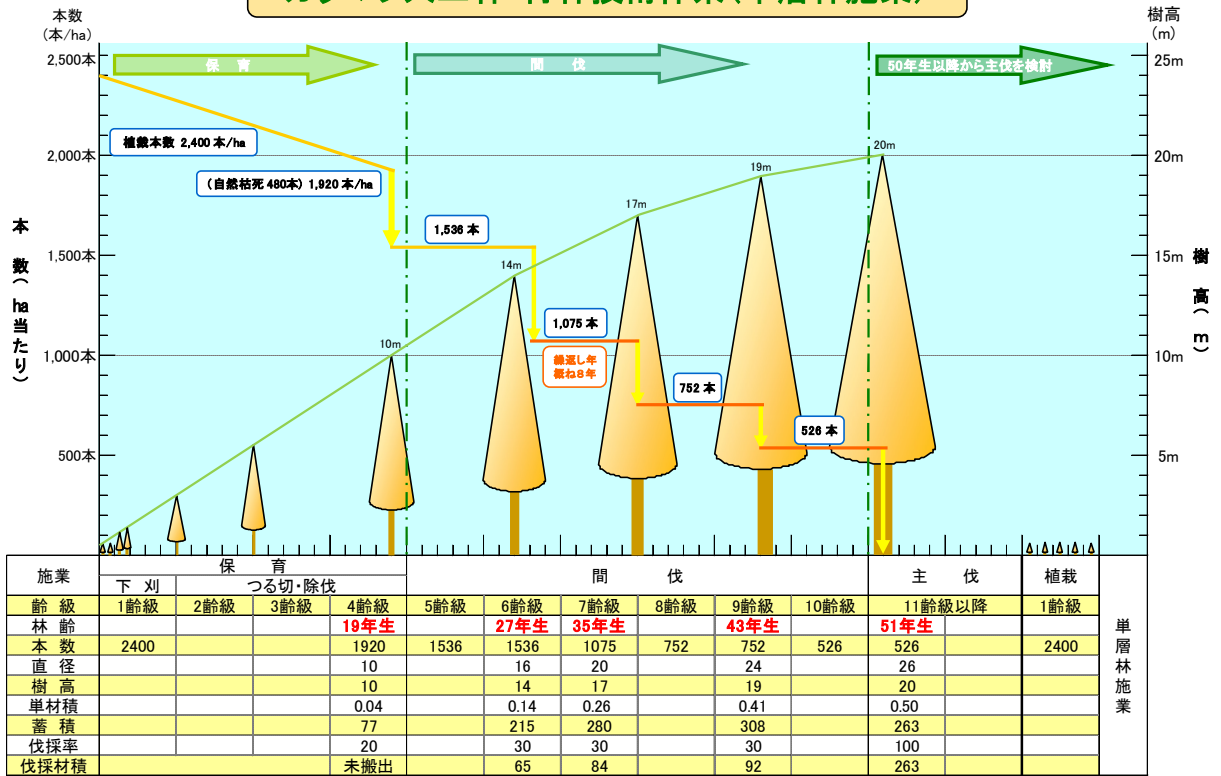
本数
（本/ha）

樹高
（m）

2,500本
2,000本
1,500本
1,000本
500本

25m
20m
15m
10m
5m

本数（ha当たり）

樹高（m）

保　育

間　伐

50年生以降から主伐を検討

植栽本数 2,400 本/ha

（自然枯死 480本）1,920 本/ha

1,536 本

1,075 本

繰返し年
概ね8年

752 本

526 本

10m
14m
17m
19m
20m

| 施業 | 保育 | | | | 間伐 | | | | | | 主伐 | | 植栽 | |
|---|---|---|---|---|---|---|---|---|---|---|---|---|---|---|
| | 下刈 | つる切・除伐 | | | | | | | | | | | | |
| 齢級 | 1齢級 | 2齢級 | 3齢級 | 4齢級 | 5齢級 | 6齢級 | 7齢級 | 8齢級 | 9齢級 | 10齢級 | 11齢級以降 | | 1齢級 | 単層林施業 |
| 林齢 | | | | 19年生 | | 27年生 | 35年生 | | 43年生 | | 51年生 | | | |
| 本数 | 2400 | | | 1920 | 1536 | 1536 | 1075 | 752 | 752 | 526 | 526 | | 2400 | |
| 直径 | | | | 10 | | 16 | 20 | | 24 | | 26 | | | |
| 樹高 | | | | 10 | | 14 | 17 | | 19 | | 20 | | | |
| 単材積 | | | | 0.04 | | 0.14 | 0.26 | | 0.41 | | 0.50 | | | |
| 蓄積 | | | | 77 | | 215 | 280 | | 308 | | 263 | | | |
| 伐採率 | | | | 20 | | 30 | 30 | | 30 | | 100 | | | |
| 伐採材積 | | | | 未搬出 | | 65 | 84 | | 92 | | 263 | | | |